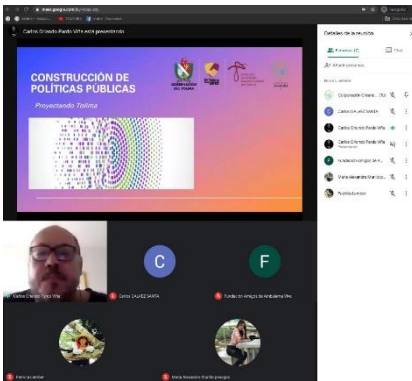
meet.google.com

Carlos Orlando Pardo Viña está presentando

CONSTRUCCIÓN DE POLÍTICAS PÚBLICAS

Proyectando Tolima

GOBERNACIÓN DEL TOLIMA

Detalles de la reunión

Personas (7)

Chat

Añadir personas

EN LA LLAMADA

Corporación Cívica... (Tú)

Carlos GALVIZ SANTA

Carlos Orlando Pardo Viña

Carlos Orlando Pardo Viña
Presentación

Fundación Amigos de A...

María Alexandra Marulan...

Patricia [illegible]

C

F

Carlos Orlando Pardo Viña

Carlos GALVIZ SANTA

Fundación Amigos de Ambalema Ma...

Patricia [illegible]

María Alexandra Marulanda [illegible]